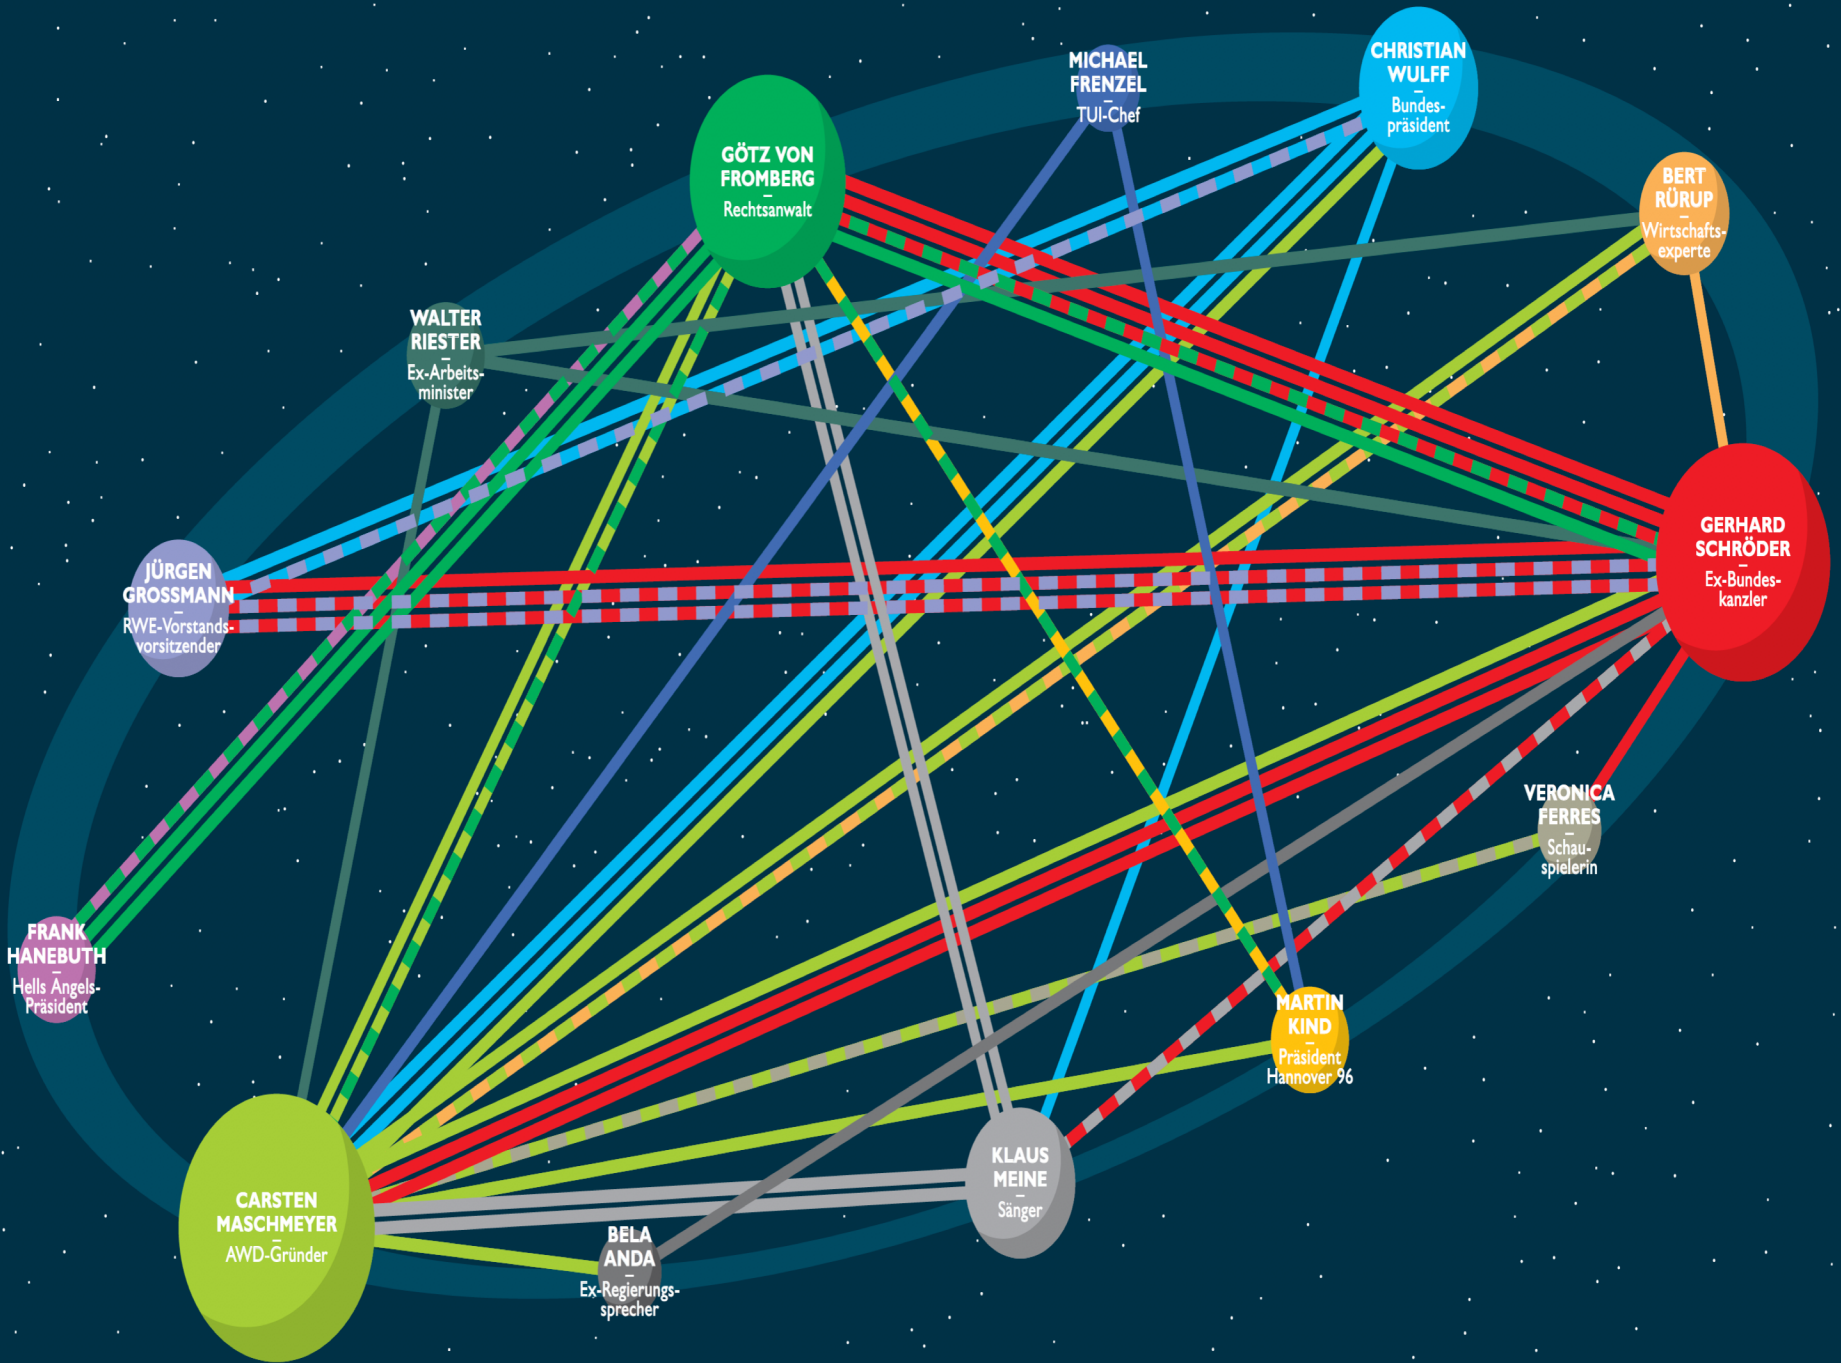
MICHAEL FRENZEL
–
TUI-Chef

CHRISTIAN WULFF
–
Bundespräsident

GÖTZ VON FROMBERG
–
Rechtsanwalt

BERT RÜRUP
–
Wirtschaftsexperte

WALTER RIESTER
–
Ex-Arbeitsminister

JÜRGEN GROSSMANN
–
RWE-Vorstandsvorsitzender

GERHARD SCHRÖDER
–
Ex-Bundeskanzler

VERONICA FERRES
–
Schauspielerin

FRANK HANEBUTH
–
Hells Angels-Präsident

MARTIN KIND
–
Präsident Hannover 96

KLAUS MEINE
–
Sänger

CARSTEN MASCHMEYER
–
AWD-Gründer

BELA ANDA
–
Ex-Regierungssprecher